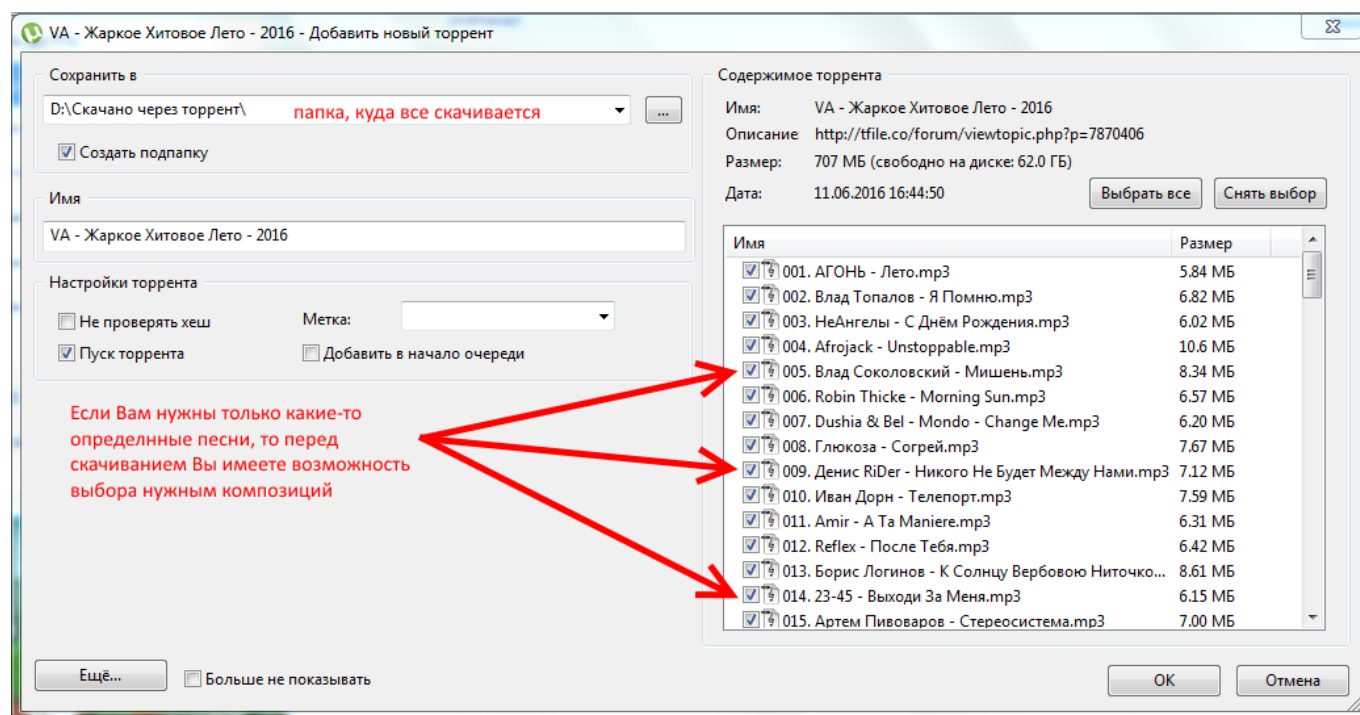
VA - Жаркое Хитовое Лето - 2016 - Добавить новый торрент

Сохранить в
D:\Скачано через торрент\ папка, куда все скачивается
...
Создать подпапку

Имя
VA - Жаркое Хитовое Лето - 2016

Настройки торрента
Не проверять хеш
Метка:
Пуск торрента
Добавить в начало очереди

Если Вам нужны только какие-то определнные песни, то перед скачиванием Вы имеете возможность выбора нужным композиций

Содержимое торрента
Имя: VA - Жаркое Хитовое Лето - 2016
Описание: http://tfile.co/forum/viewtopic.php?p=7870406
Размер: 707 МБ (свободно на диске: 62.0 ГБ)
Дата: 11.06.2016 16:44:50
Выбрать все
Снять выбор

| Имя | Размер |
|---|---|
| 001. АГОНЬ - Лето.mp3 | 5.84 МБ |
| 002. Влад Топалов - Я Помню.mp3 | 6.82 МБ |
| 003. НеАнгелы - С Днём Рождения.mp3 | 6.02 МБ |
| 004. Afrojack - Unstoppable.mp3 | 10.6 МБ |
| 005. Влад Соколовский - Мишень.mp3 | 8.34 МБ |
| 006. Robin Thicke - Morning Sun.mp3 | 6.57 МБ |
| 007. Dushia & Bel - Mondo - Change Me.mp3 | 6.20 МБ |
| 008. Глюкоза - Согрей.mp3 | 7.67 МБ |
| 009. Денис RiDer - Никого Не Будет Между Нами.mp3 | 7.12 МБ |
| 010. Иван Дорн - Телепорт.mp3 | 7.59 МБ |
| 011. Amir - A Ta Maniere.mp3 | 6.31 МБ |
| 012. Reflex - После Тебя.mp3 | 6.42 МБ |
| 013. Борис Логинов - К Солнцу Вербовою Ниточко... | 8.61 МБ |
| 014. 23-45 - Выходи За Меня.mp3 | 6.15 МБ |
| 015. Артем Пивоваров - Стереосистема.mp3 | 7.00 МБ |

Ещё...
Больше не показывать
OK
Отмена